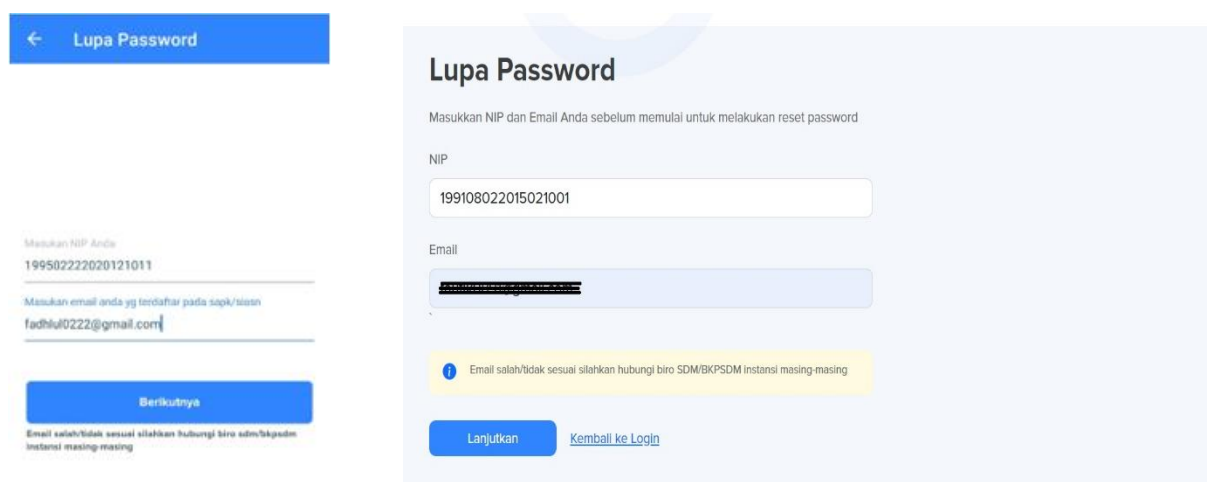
← Lupa Password

Masukan NIP Anda
199502222020121011

Masukan email anda yg terdaftar pada sapk/siasn
fadhlul0222@gmail.com

Berikutnya

Email salah/tidak sesuai silahkan hubungi biro sdm/bkpsdm instansi masing-masing

Lupa Password

Masukkan NIP dan Email Anda sebelum memulai untuk melakukan reset password

NIP
199108022015021001

Email
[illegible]

Email salah/tidak sesuai silahkan hubungi biro SDM/BKPSDM instansi masing-masing

Lanjutkan

Kembali ke Login